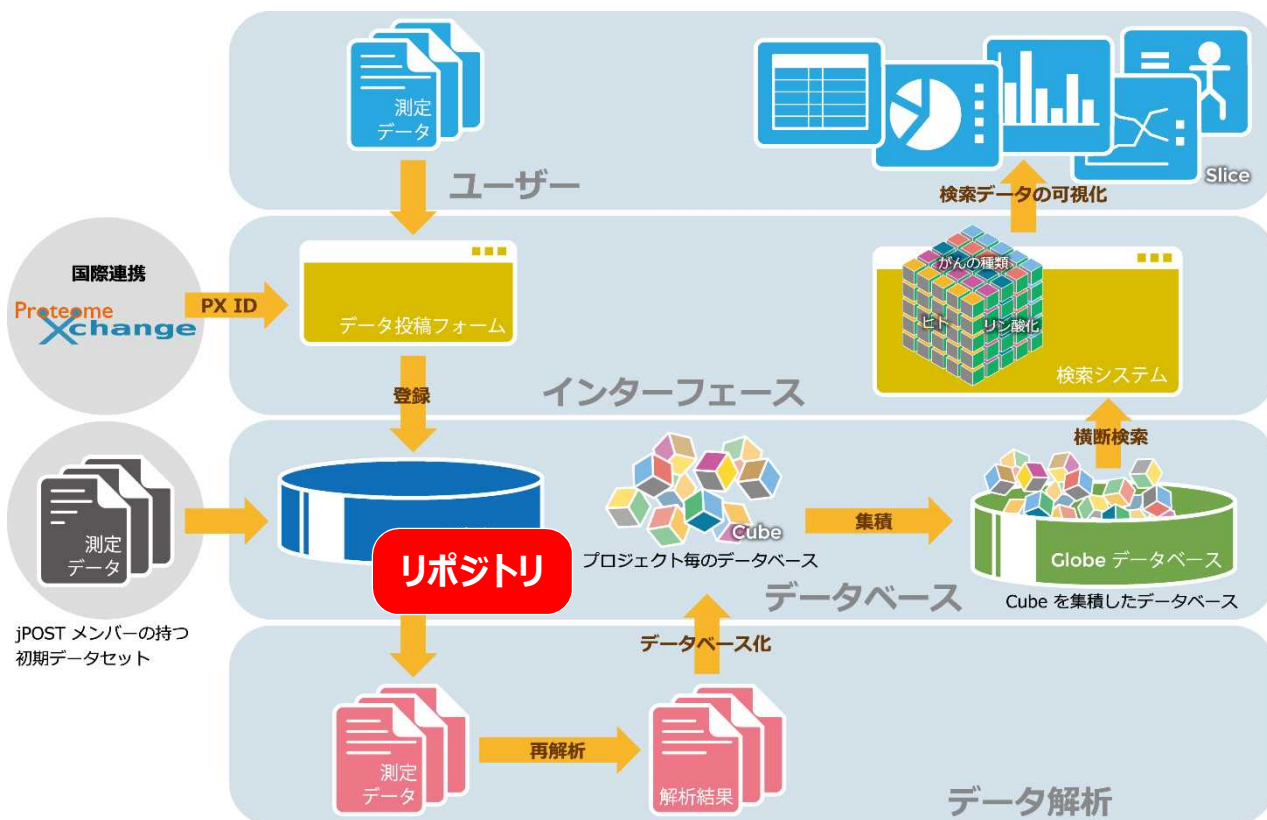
測定
データ

ユーザー

Slice

検索データの可視化

国際連携

ProteomeXchange

PX ID

データ投稿フォーム

がんの種類
ヒト
リン酸化

検索システム

インターフェース

登録

横断検索

測定
データ

Cube

プロジェクト毎のデータベース

集積

Globe データベース

リポジトリ

データベース

Cube を集積したデータベース

jPOST メンバーの持つ初期データセット

データベース化

再解析

測定
データ

解析結果

データ解析